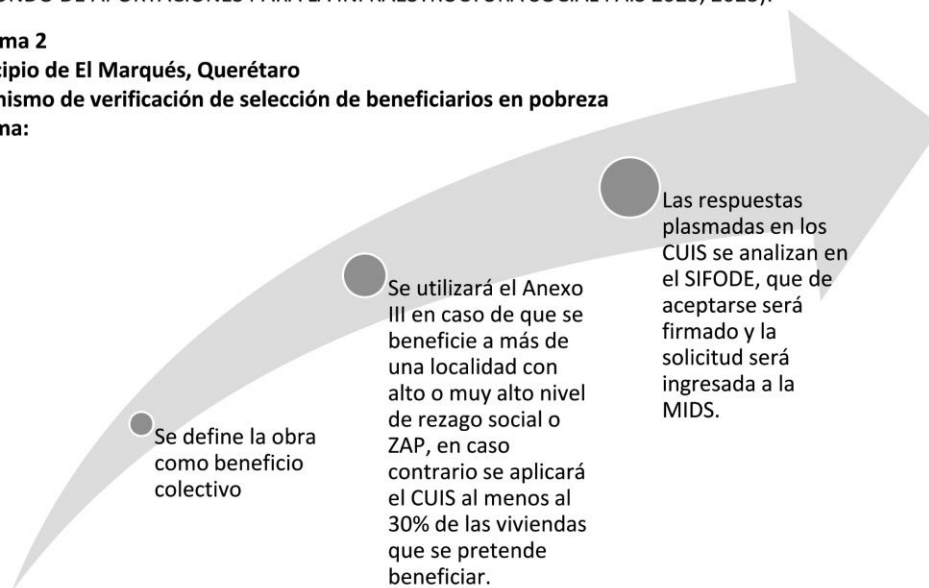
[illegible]ONDO DE APORTACIONES PARA LA INFRAESTRUCTURA SOCIAL PAIS 2025, 2025).

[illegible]ma 2
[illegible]cipio de El Marqués, Querétaro
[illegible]nismo de verificación de selección de beneficiarios en pobreza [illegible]ma:

Se define la obra como beneficio colectivo

Se utilizará el Anexo III en caso de que se beneficie a más de una localidad con alto o muy alto nivel de rezago social o ZAP, en caso contrario se aplicará el CUIS al menos al 30% de las viviendas que se pretende beneficiar.

Las respuestas plasmadas en los CUIS se analizan en el SIFODE, que de aceptarse será firmado y la solicitud será ingresada a la MIDS.